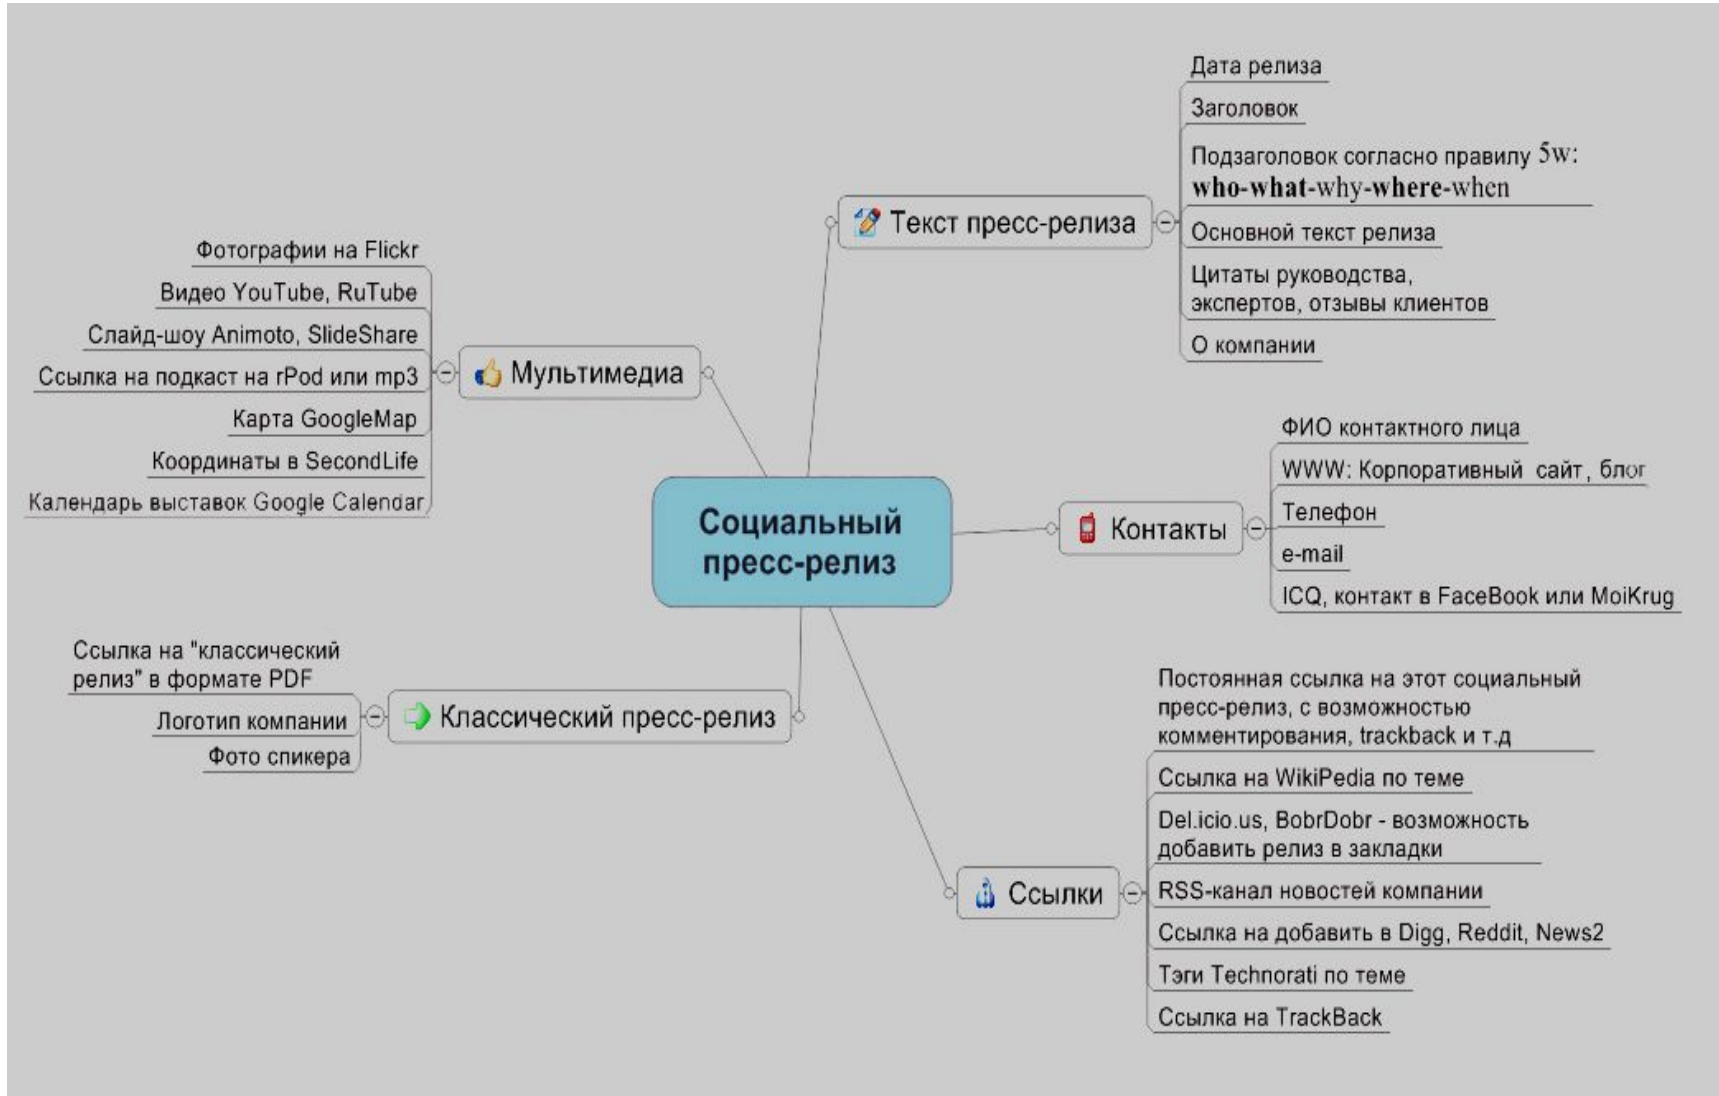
Социальный пресс-релиз

Текст пресс-релиза
Дата релиза
Заголовок
Подзаголовок согласно правилу 5w: who-what-why-where-when
Основной текст релиза
Цитаты руководства, экспертов, отзывы клиентов
О компании

Мультимедиа
Фотографии на Flickr
Видео YouTube, RuTube
Слайд-шоу Animoto, SlideShare
Ссылка на подкаст на rPod или mp3
Карта GoogleMap
Координаты в SecondLife
Календарь выставок Google Calendar

Контакты
ФИО контактного лица
WWW: Корпоративный сайт, блог
Телефон
e-mail
ICQ, контакт в FaceBook или MoiKrug

Классический пресс-релиз
Ссылка на "классический релиз" в формате PDF
Логотип компании
Фото спикера

Ссылки
Постоянная ссылка на этот социальный пресс-релиз, с возможностью комментирования, trackback и т.д
Ссылка на WikiPedia по теме
Del.icio.us, BobrDobr - возможность добавить релиз в закладки
RSS-канал новостей компании
Ссылка на добавить в Digg, Reddit, News2
Тэги Technorati по теме
Ссылка на TrackBack